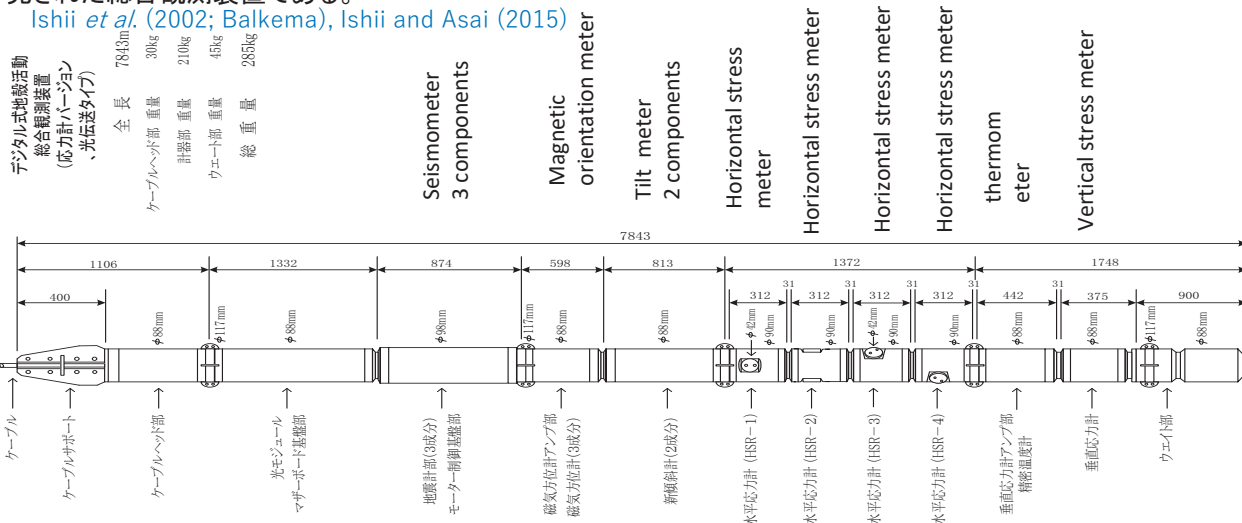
Ishii *et al*. (2002; Balkema), Ishii and Asai (2015)

デジタル式地殻活動総合観測装置（応力計バージョン、光伝送タイプ）

全長 7843mm
ケーブルヘッド部 重量 30kg
計器部 重量 210kg
ウエート部 重量 45kg
総重量 285kg

Seismometer 3 components

Magnetic orientation meter

Tilt meter 2 components

Horizontal stress meter

Horizontal stress meter

Horizontal stress meter

Horizontal stress meter

thermometer

Vertical stress meter

7843

1106

400

1332

874

598

813

1372

312

31

312

31

312

31

312

31

1748

442

31

375

900

φ88mm

φ117mm

φ88mm

φ98mm

φ117mm

φ88mm

φ88mm

φ42mm

φ90mm

φ90mm

φ42mm

φ90mm

φ90mm

φ88mm

φ88mm

φ117mm

φ88mm

ケーブル

ケーブルサポート

ケーブルヘッド部

光モジュール
マザーボード基盤部

地震計部(3成分)
モーター制御基盤部

磁気方位計アンプ部
磁気方位計(3成分)

傾斜計(2成分)

水平応力計 (HSR－1)

水平応力計 (HSR－2)

水平応力計 (HSR－3)

水平応力計 (HSR－4)

垂直応力計アンプ部
精密温度計

垂直応力計

ウエイト部